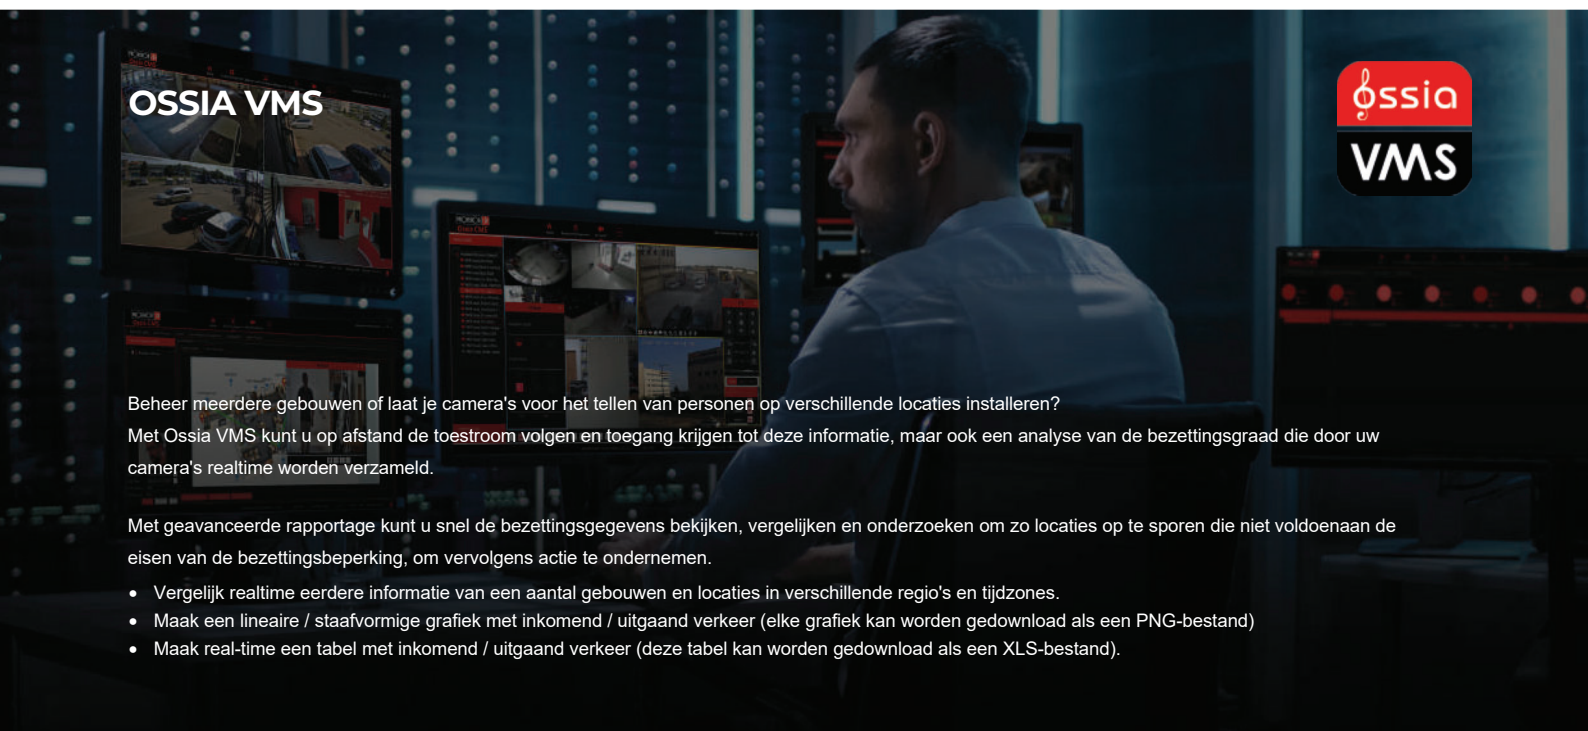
OSSIA VMS

ossia
VMS

Beheer meerdere gebouwen of laat je camera's voor het tellen van personen op verschillende locaties installeren?
Met Ossia VMS kunt u op afstand de toestroom volgen en toegang krijgen tot deze informatie, maar ook een analyse van de bezettingsgraad die door uw camera's realtime worden verzameld.

Met geavanceerde rapportage kunt u snel de bezettingsgegevens bekijken, vergelijken en onderzoeken om zo locaties op te sporen die niet voldoenaan de eisen van de bezettingsbeperking, om vervolgens actie te ondernemen.

- Vergelijk realtime eerdere informatie van een aantal gebouwen en locaties in verschillende regio's en tijdzones.
- Maak een lineaire / staafvormige grafiek met inkomend / uitgaand verkeer (elke grafiek kan worden gedownload als een PNG-bestand)
- Maak real-time een tabel met inkomend / uitgaand verkeer (deze tabel kan worden gedownload als een XLS-bestand).